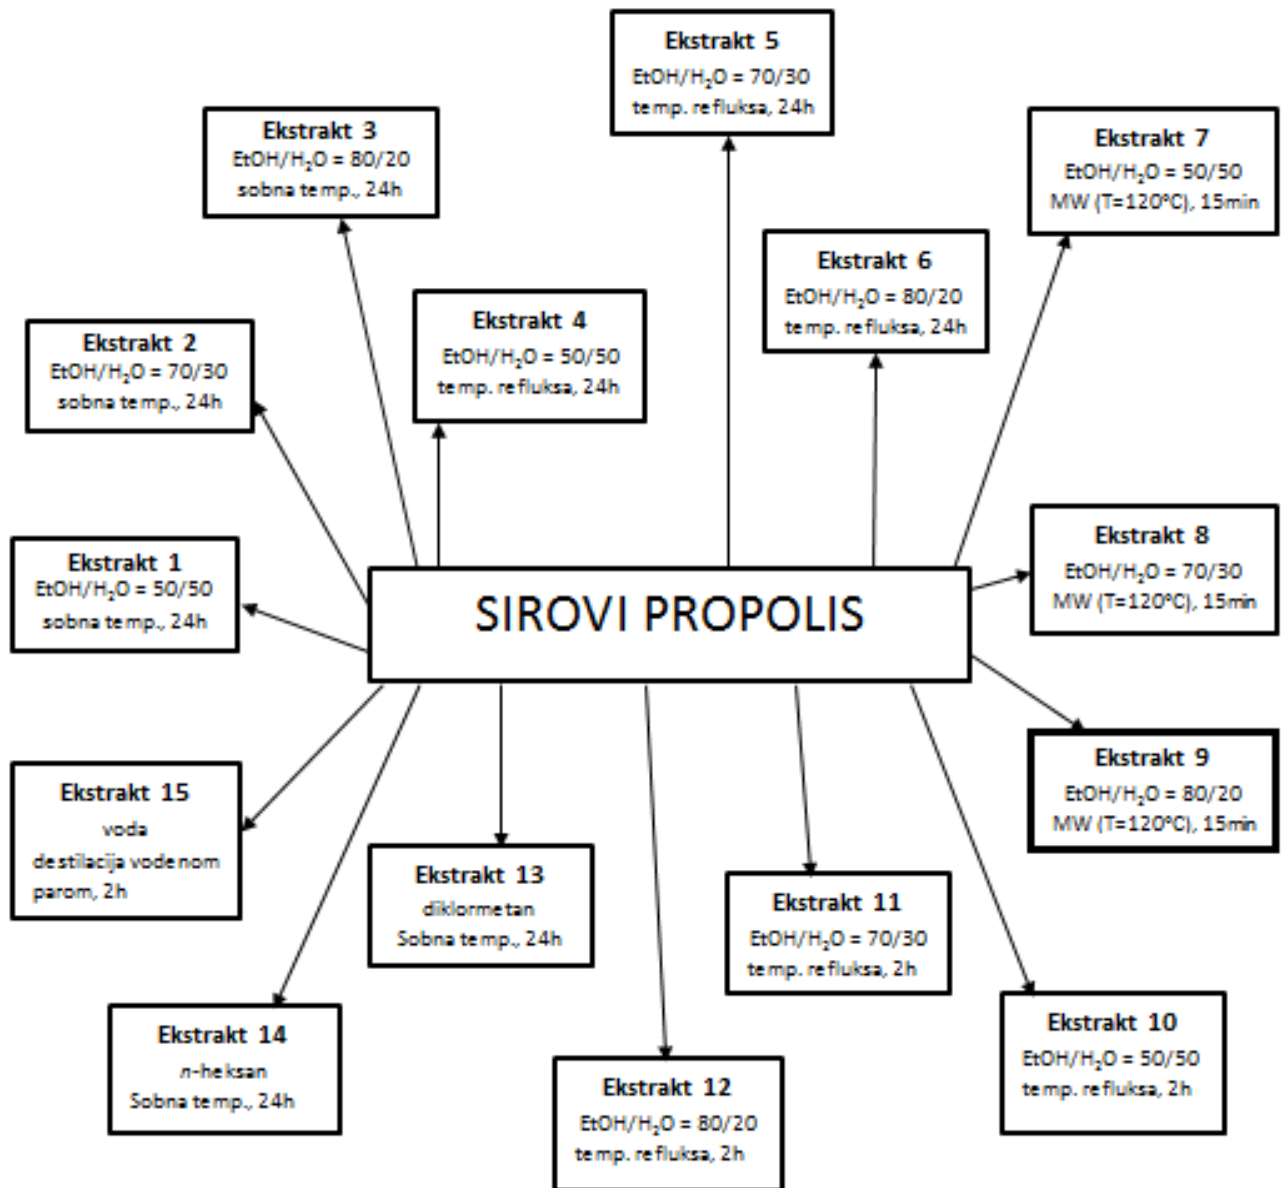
Ekstrakt 5
EtOH/$H_2O$ = 70/30
temp. refluksa, 24h

Ekstrakt 3
EtOH/$H_2O$ = 80/20
sobna temp., 24h

Ekstrakt 7
EtOH/$H_2O$ = 50/50
MW (T=120°C), 15min

Ekstrakt 6
EtOH/$H_2O$ = 80/20
temp. refluksa, 24h

Ekstrakt 4
EtOH/$H_2O$ = 50/50
temp. refluksa, 24h

Ekstrakt 2
EtOH/$H_2O$ = 70/30
sobna temp., 24h

Ekstrakt 1
EtOH/$H_2O$ = 50/50
sobna temp., 24h

SIROVI PROPOLIS

Ekstrakt 8
EtOH/$H_2O$ = 70/30
MW (T=120°C), 15min

Ekstrakt 9
EtOH/$H_2O$ = 80/20
MW (T=120°C), 15min

Ekstrakt 15
voda
destilacija vodenom parom, 2h

Ekstrakt 13
diklormetan
Sobna temp., 24h

Ekstrakt 11
EtOH/$H_2O$ = 70/30
temp. refluksa, 2h

Ekstrakt 10
EtOH/$H_2O$ = 50/50
temp. refluksa, 2h

Ekstrakt 14
n-heksan
Sobna temp., 24h

Ekstrakt 12
EtOH/$H_2O$ = 80/20
temp. refluksa, 2h